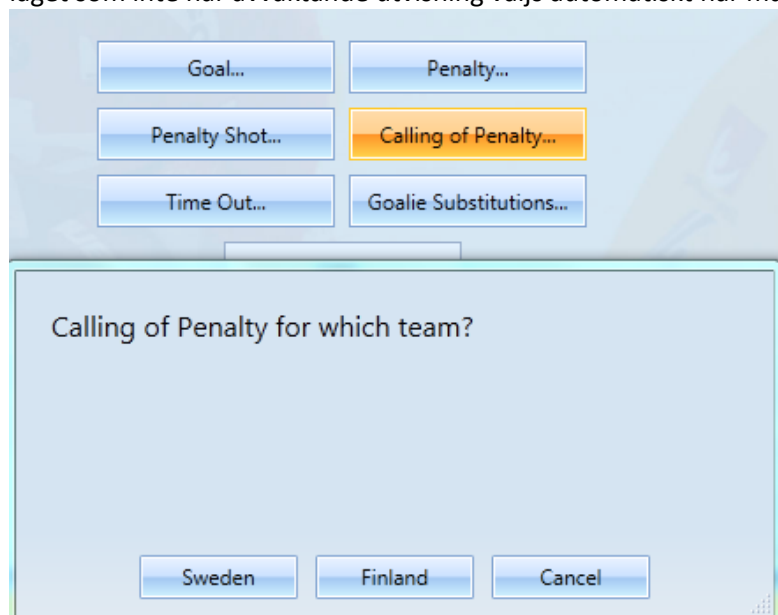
laget som inte har utvisande utvisning välja automatiskt när inte

Goal...

Penalty...

Penalty Shot...

Calling of Penalty...

Time Out...

Goalie Substitutions...

Calling of Penalty for which team?

Sweden

Finland

Cancel